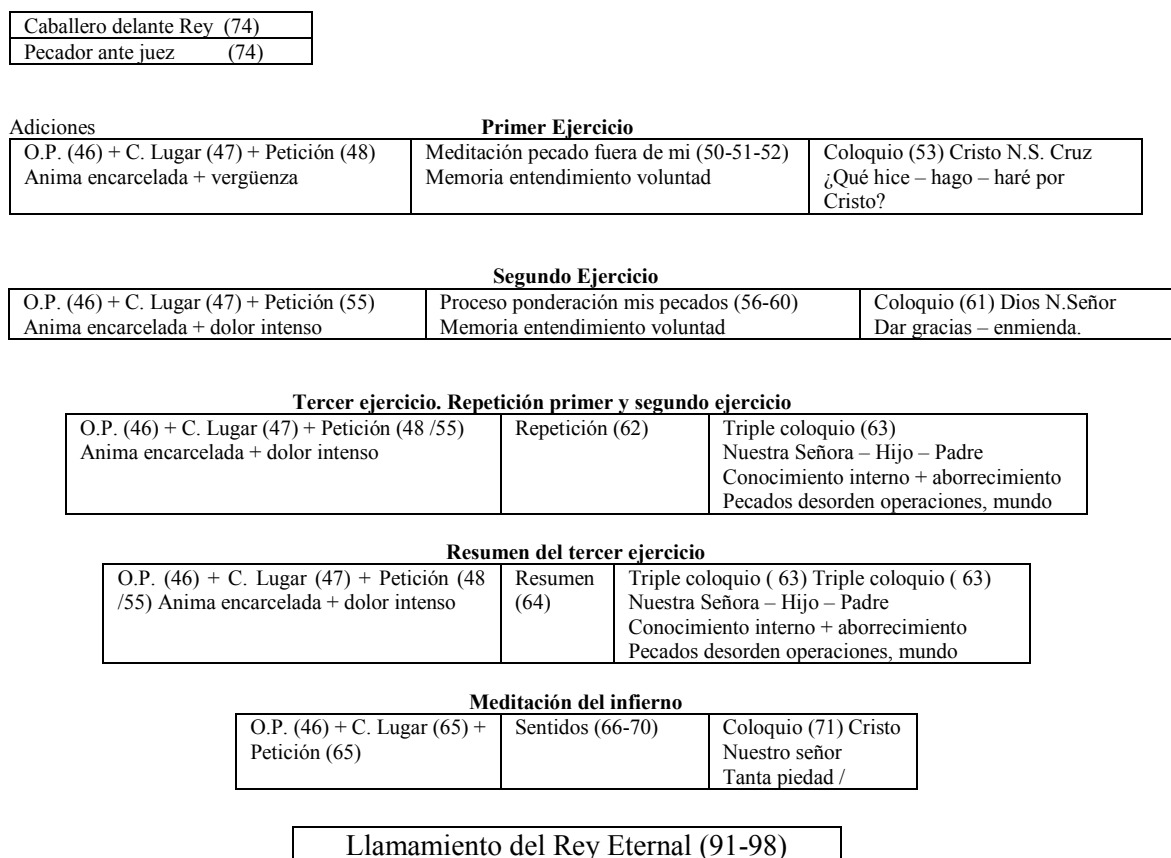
| Caballero delante Rey (74) |
|---|
| Pecador ante juez (74) |

Adiciones

**Primer Ejercicio**

| O.P. (46) + C. Lugar (47) + Petición (48) Anima encarcelada + vergüenza | Meditación pecado fuera de mi (50-51-52) Memoria entendimiento voluntad | Coloquio (53) Cristo N.S. Cruz ¿Qué hice – hago – haré por Cristo? |
|---|---|---|

**Segundo Ejercicio**

| O.P. (46) + C. Lugar (47) + Petición (55) Anima encarcelada + dolor intenso | Proceso ponderación mis pecados (56-60) Memoria entendimiento voluntad | Coloquio (61) Dios N.Señor Dar gracias – enmienda. |
|---|---|---|

**Tercer ejercicio. Repetición primer y segundo ejercicio**

| O.P. (46) + C. Lugar (47) + Petición (48 /55) Anima encarcelada + dolor intenso | Repetición (62) | Triple coloquio (63) Nuestra Señora – Hijo – Padre Conocimiento interno + aborrecimiento Pecados desorden operaciones, mundo |
|---|---|---|

**Resumen del tercer ejercicio**

| O.P. (46) + C. Lugar (47) + Petición (48 /55) Anima encarcelada + dolor intenso | Resumen (64) | Triple coloquio ( 63) Triple coloquio ( 63) Nuestra Señora – Hijo – Padre Conocimiento interno + aborrecimiento Pecados desorden operaciones, mundo |
|---|---|---|

**Meditación del infierno**

| O.P. (46) + C. Lugar (65) + Petición (65) | Sentidos (66-70) | Coloquio (71) Cristo Nuestro señor Tanta piedad / |
|---|---|---|

Llamamiento del Rey Eternal (91-98)